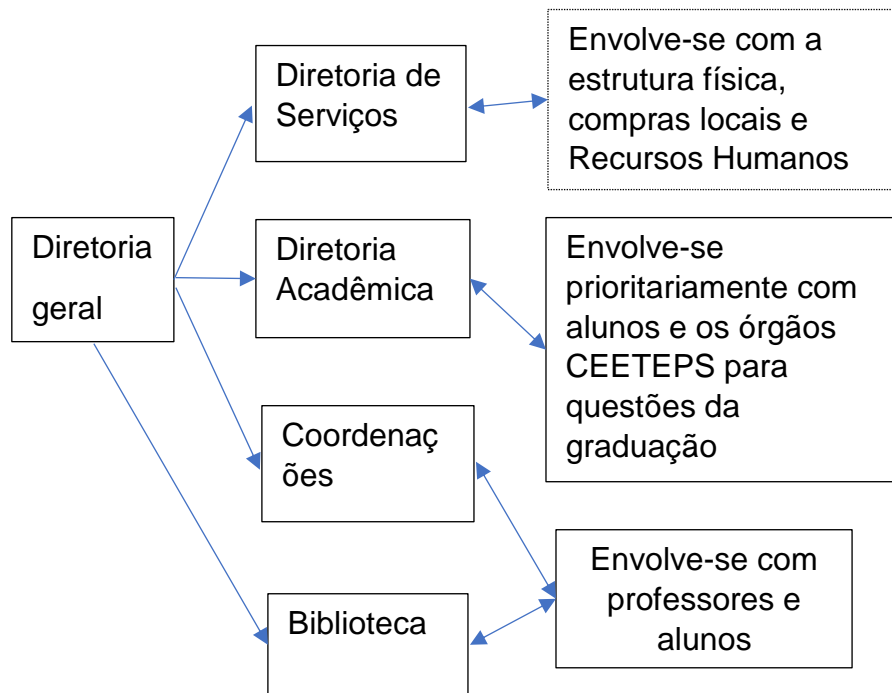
Diretoria geral

Diretoria de Serviços

Envolve-se com a estrutura física, compras locais e Recursos Humanos

Diretoria Acadêmica

Envolve-se prioritariamente com alunos e os órgãos CEETEPS para questões da graduação

Coordenações

Biblioteca

Envolve-se com professores e alunos